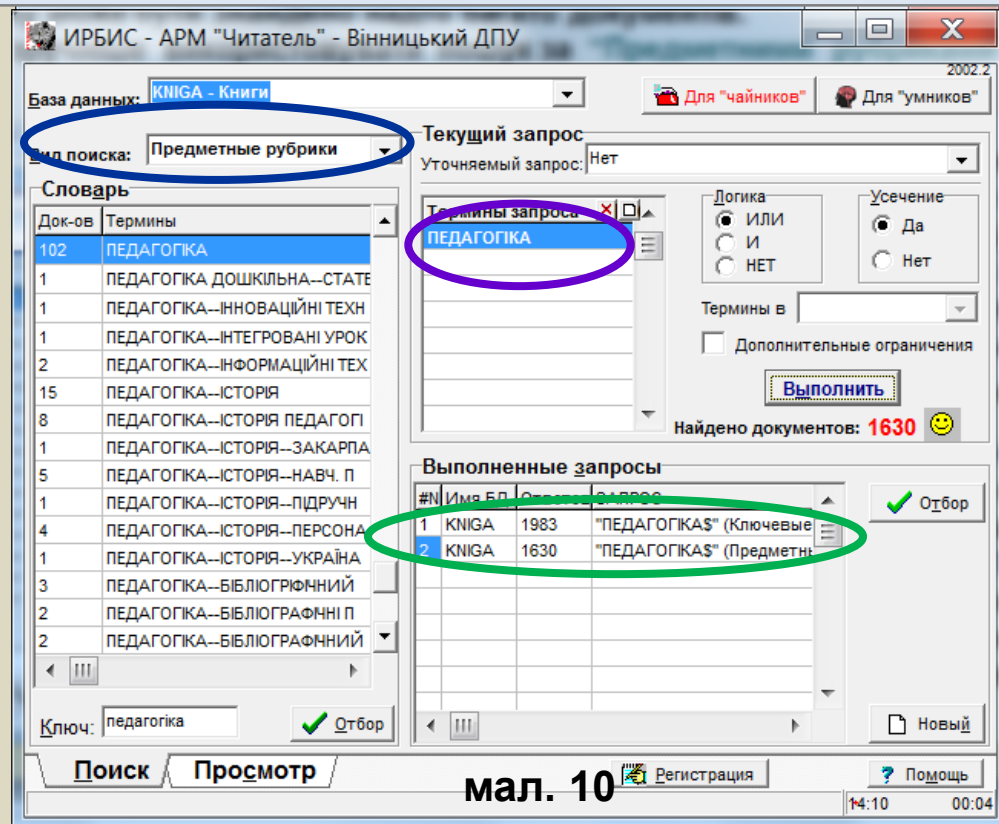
ИРБИС - АРМ "Читатель" - Вінницький ДПУ

2002.2

База данных: KNIGA - Книги

Для "чайников"

Для "умников"

Вид поиска: Предметные рубрики

Словарь

| Док-ов | Термины |
|---|---|
| 102 | ПЕДАГОГІКА |
| 1 | ПЕДАГОГІКА ДОШКІЛЬНА--СТАТЕ |
| 1 | ПЕДАГОГІКА--ІННОВАЦІЙНІ ТЕХН |
| 1 | ПЕДАГОГІКА--ІНТЕГРОВАНІ УРОК |
| 2 | ПЕДАГОГІКА--ІНФОРМАЦІЙНІ ТЕХ |
| 15 | ПЕДАГОГІКА--ІСТОРІЯ |
| 8 | ПЕДАГОГІКА--ІСТОРІЯ ПЕДАГОГІ |
| 1 | ПЕДАГОГІКА--ІСТОРІЯ--ЗАКАРПА |
| 5 | ПЕДАГОГІКА--ІСТОРІЯ--НАВЧ. П |
| 1 | ПЕДАГОГІКА--ІСТОРІЯ--ПІДРУЧ |
| 4 | ПЕДАГОГІКА--ІСТОРІЯ--ПЕРСОНА |
| 1 | ПЕДАГОГІКА--ІСТОРІЯ--УКРАЇНА |
| 3 | ПЕДАГОГІКА--БІБЛІОГРІЧНИЙ |
| 2 | ПЕДАГОГІКА--БІБЛІОГРАФІЧНІ П |
| 2 | ПЕДАГОГІКА--БІБЛІОГРАФІЧНИЙ |

Ключ: педагогіка

Отбор

Текущий запрос

Уточняемый запрос: Нет

Термины запроса

ПЕДАГОГІКА

Логика
ИЛИ
И
НЕТ

Усечение
Да
Нет

Термины в

Дополнительные ограничения

Выполнить

Найдено документов: 1630

Выполненные запросы

| #N | Имя БД | Отобрано | ЗАПРОС |
|---|---|---|---|
| 1 | KNIGA | 1983 | "ПЕДАГОГІКА$" (Ключевые |
| 2 | KNIGA | 1630 | "ПЕДАГОГІКА$" (Предметн |

Отбор

Новый

Поиск

Просмотр

мал. 10

Регистрация

Помощь

14:10

00:04